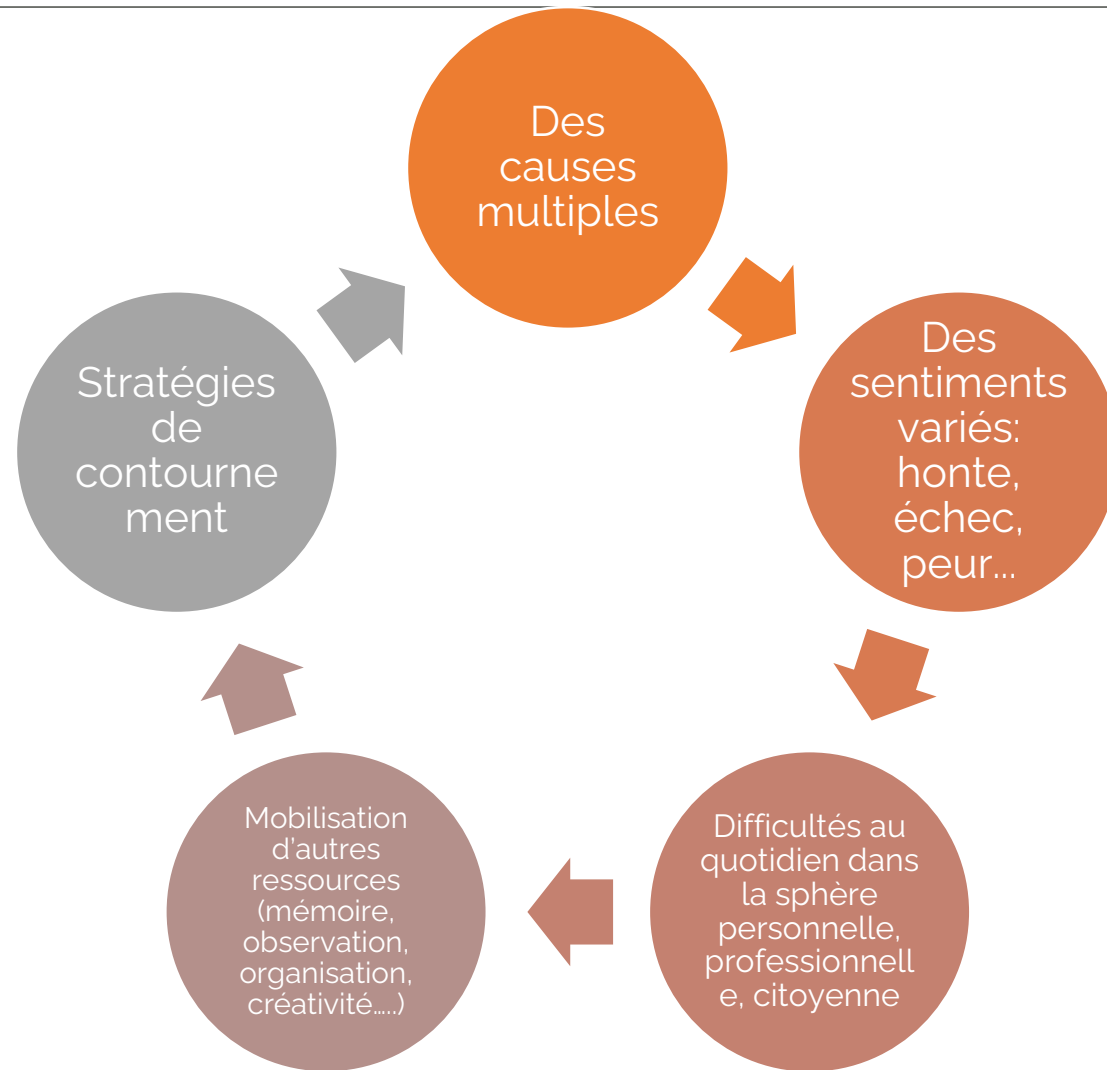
Des causes multiples

Des sentiments variés: honte, échec, peur…

Difficultés au quotidien dans la sphère personnelle, professionnelle, citoyenne

Mobilisation d'autres ressources (mémoire, observation, organisation, créativité…..)

Stratégies de contournement